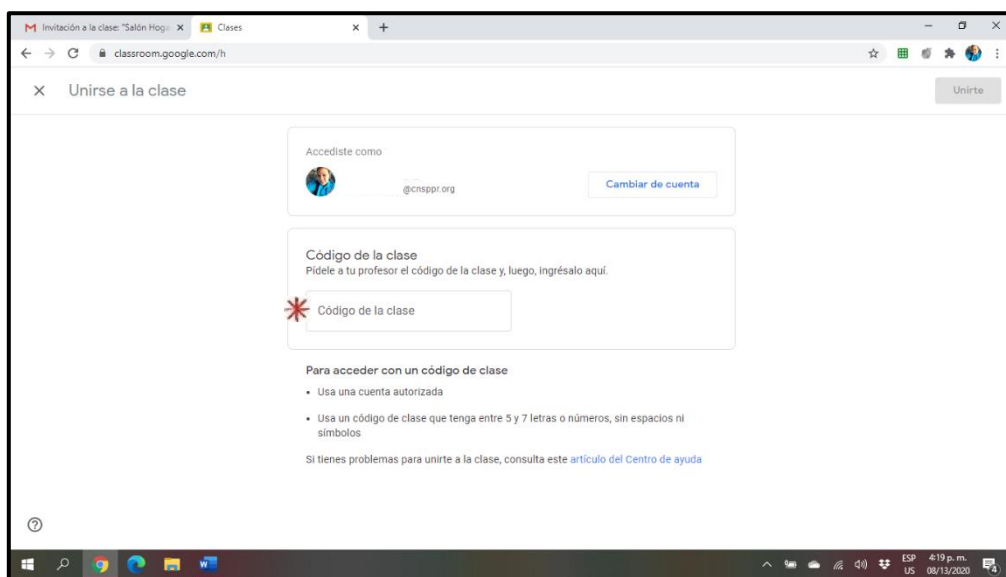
Invitación a la clase: "Salón Hoga ×

Clases ×

classroom.google.com/h

× Unirse a la clase

Unirte

Accediste como

@cnsppr.org

Cambiar de cuenta

Código de la clase

Pídele a tu profesor el código de la clase y, luego, ingrésalo aquí.

Código de la clase

Para acceder con un código de clase

• Usa una cuenta autorizada

• Usa un código de clase que tenga entre 5 y 7 letras o números, sin espacios ni símbolos

Si tienes problemas para unirte a la clase, consulta este artículo del Centro de ayuda

ESP US 4:19 p. m. 08/13/2020